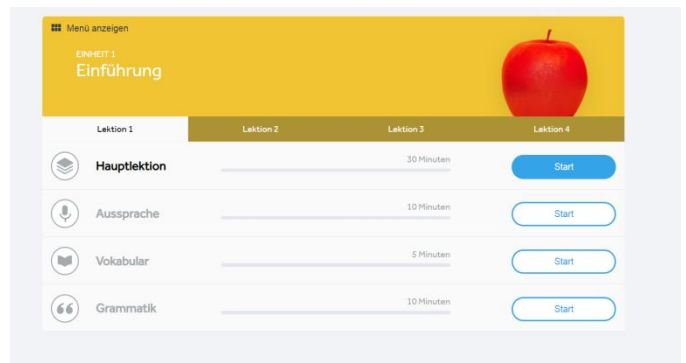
Menü anzeigen

EINHEIT 1
Einführung

| Lektion 1 | Lektion 2 | Lektion 3 | Lektion 4 |
|---|---|---|---|

Hauptlektion 30 Minuten Start

Aussprache 10 Minuten Start

Vokabular 5 Minuten Start

Grammatik 10 Minuten Start